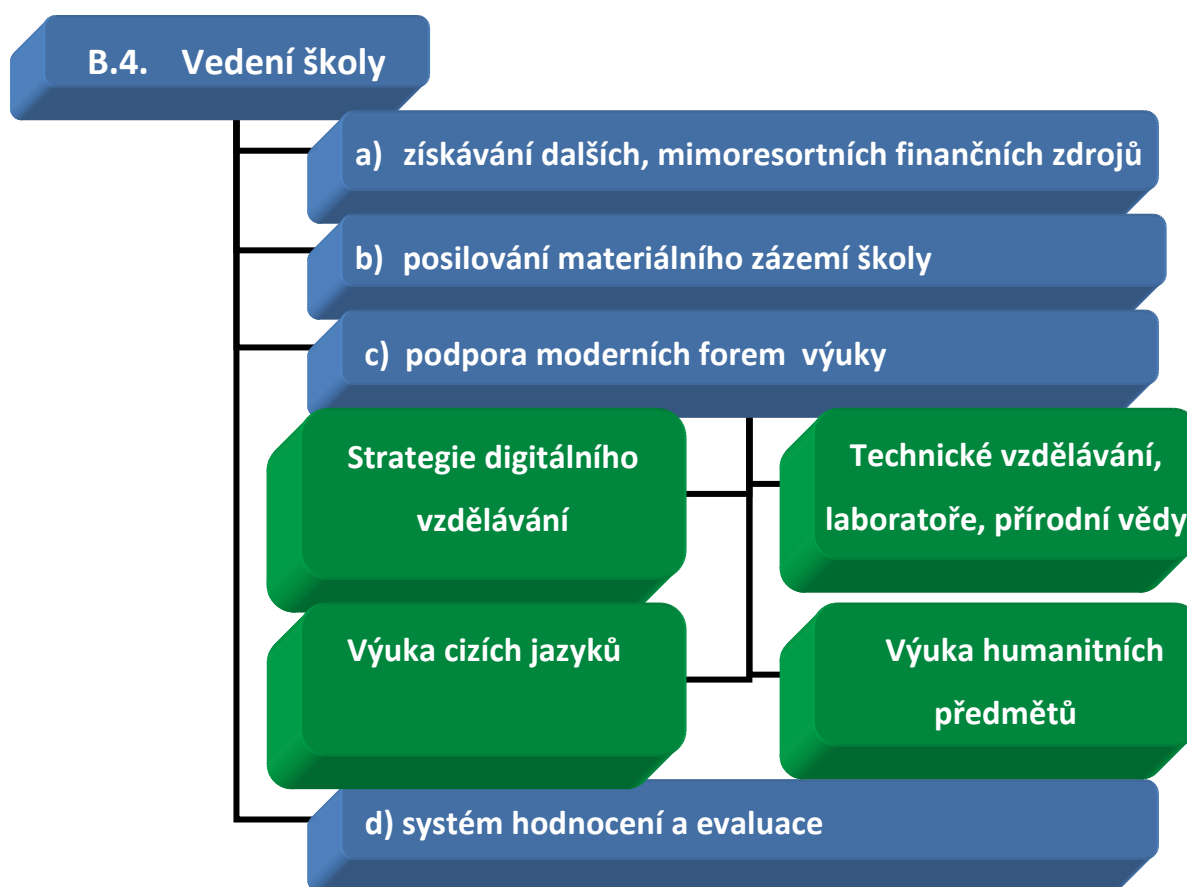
B.4. Vedení školy

a) získávání dalších, mimoresortních finančních zdrojů

b) posilování materiálního zázemí školy

c) podpora moderních forem výuky

Strategie digitálního vzdělávání

Technické vzdělávání, laboratoře, přírodní vědy

Výuka cizích jazyků

Výuka humanitních předmětů

d) systém hodnocení a evaluace